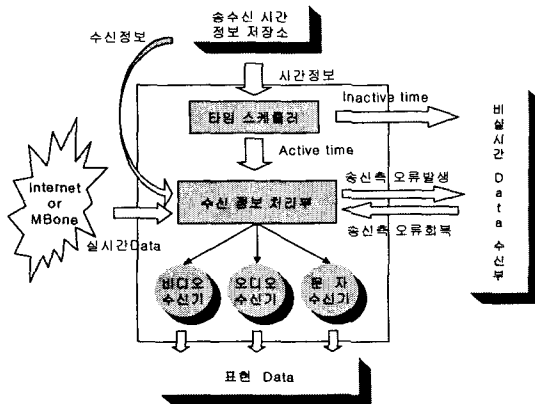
송수신 시간 정보 저장소

수신정보

시간정보

Inactive time

타임 스케쥴러

비실시간 Data 수신부

Active time

Internet or MBone

수신 정보 처리부

송신측 오류발생

송신측 오류회복

실시간Data

비디오 수신기

오디오 수신기

문자 수신기

표현 Data